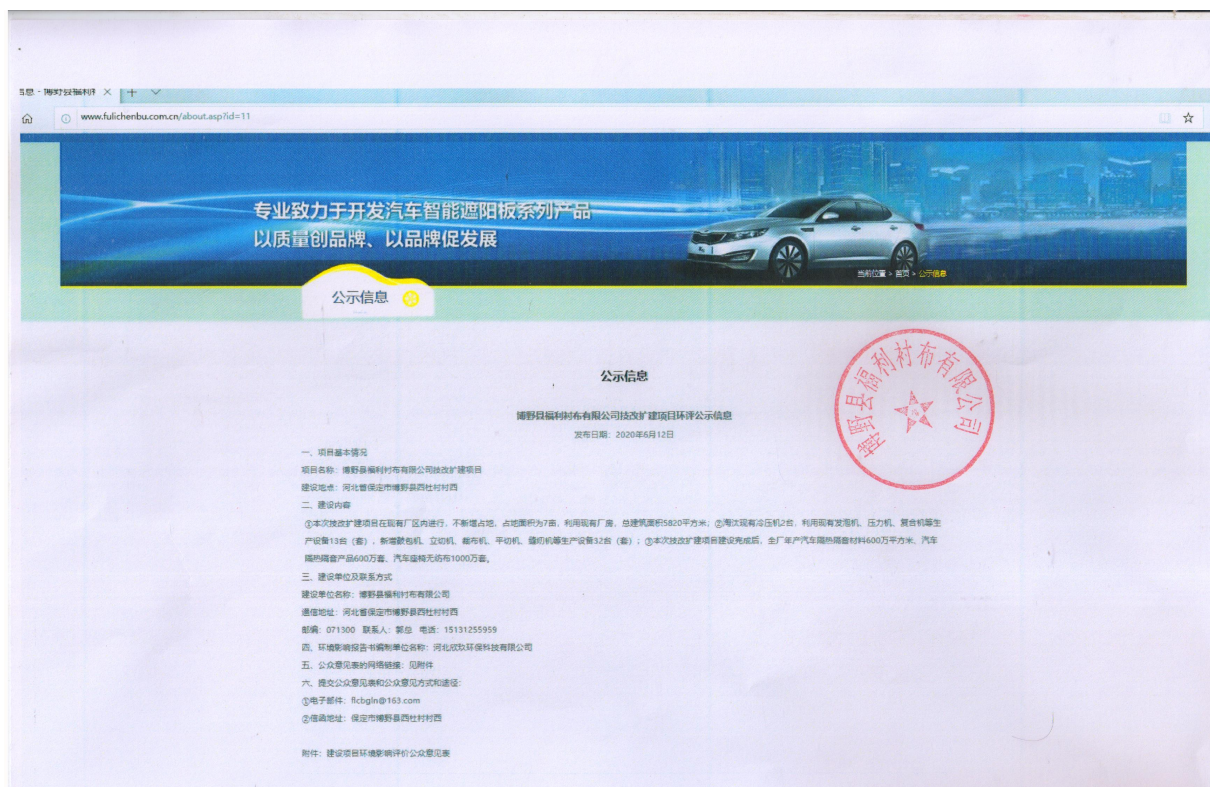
信息 - 博野县福利村 ×

www.fulichenbu.com.cn/about.asp?id=11

专业致力于开发汽车智能遮阳板系列产品
以质量创品牌、以品牌促发展

当前位置 > 首页 > 公示信息

公示信息

公示信息

博野县福利村布有限公司技改扩建项目环评公示信息

发布日期：2020年6月12日

一、项目基本情况

项目名称：博野县福利村布有限公司技改扩建项目

建设地点：河北省保定市博野县西杜村村西

二、建设内容

①本次技改扩建项目在现有厂区内进行，不新增占地，占地面积为7亩，利用现有厂房，总建筑面积5820平方米；②淘汰现有冷压机2台，利用现有发泡机、压力机、复合机等生产设备13台（套），新增裁包机、立切机、裁布机、平切机、缝纫机等生产设备32台（套）；③本次技改扩建项目建设完成后，全厂年产汽车隔热隔音材料600万平方米、汽车隔热隔音产品600万套、汽车座椅无纺布1000万套。

三、建设单位及联系方式

建设单位名称：博野县福利村布有限公司

通信地址：河北省保定市博野县西杜村村西

邮编：071300 联系人：郭总 电话：15131255959

四、环境影响报告书编制单位名称：河北欣玖环保科技有限公司

五、公众意见表的网络链接：见附件

六、提交公众意见表和公众意见方式和途径：

①电子邮件：flcbgln@163.com

②信函地址：保定市博野县西杜村村西

附件：建设项目环境影响评价公众意见表

博野县福利村布有限公司